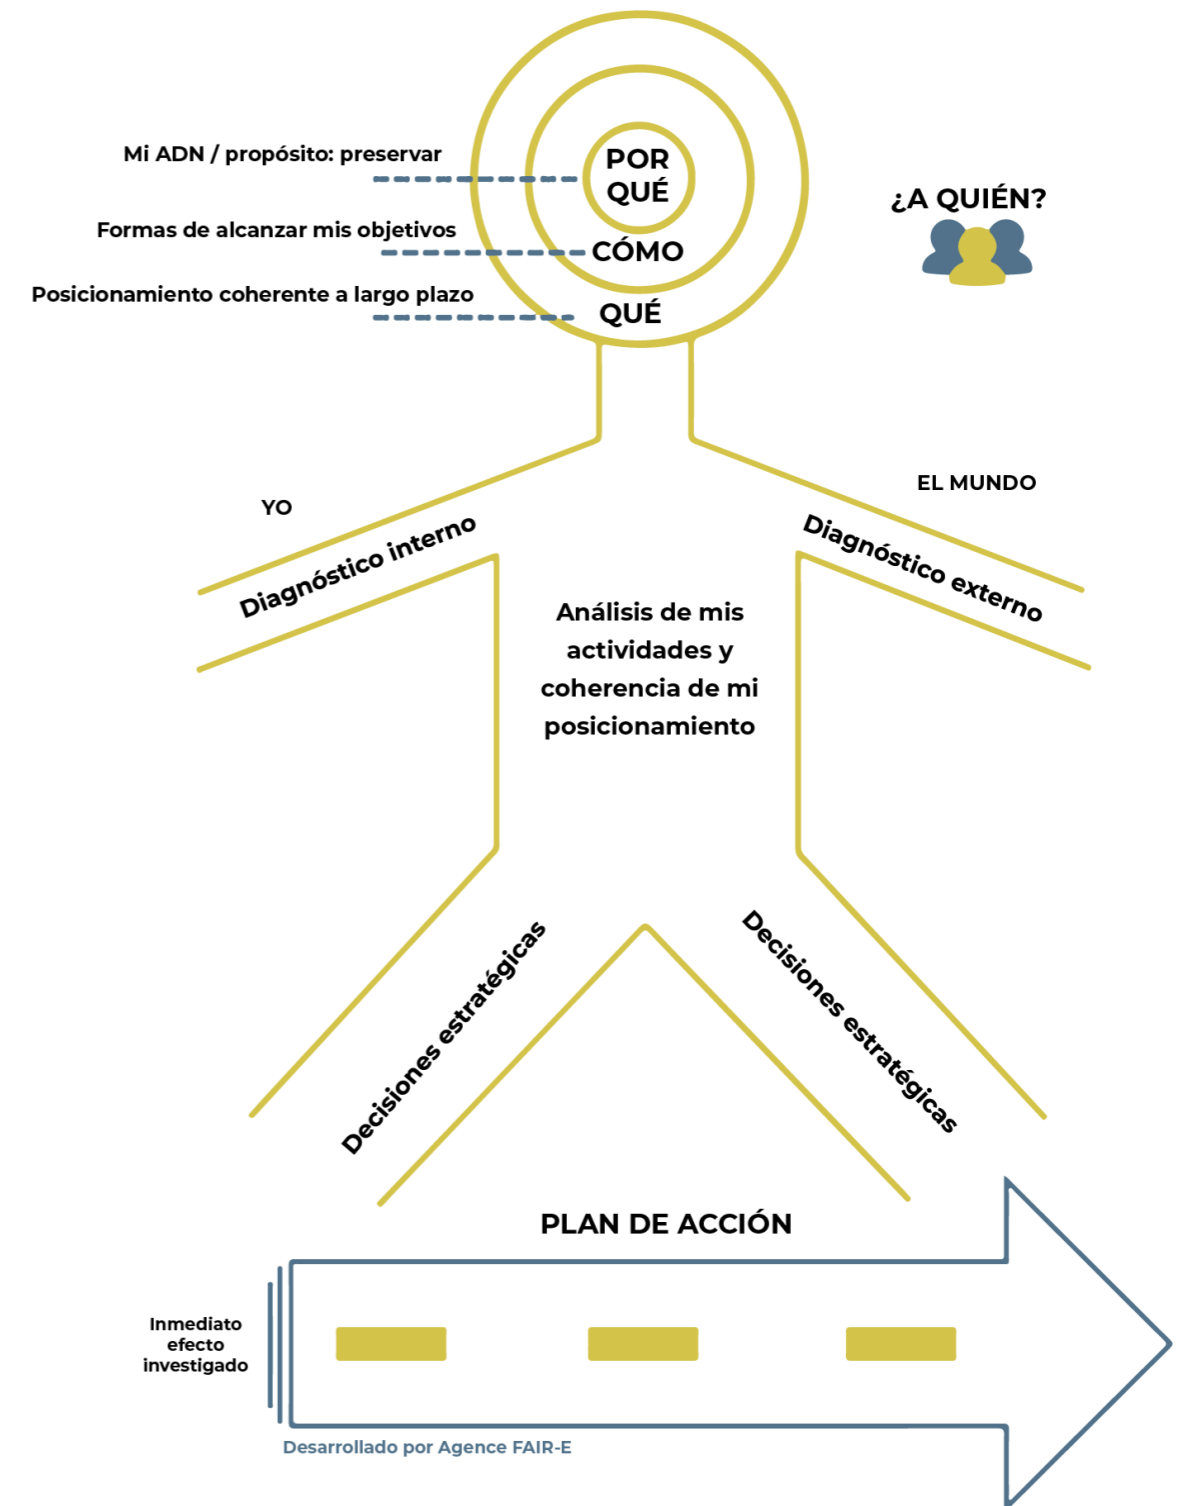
Mi ADN / propósito: preservar

POR QUÉ

Formas de alcanzar mis objetivos

CÓMO

Posicionamiento coherente a largo plazo

QUÉ

¿A QUIÉN?

YO

EL MUNDO

Diagnóstico interno

Diagnóstico externo

Análisis de mis actividades y coherencia de mi posicionamiento

Decisiones estratégicas

Decisiones estratégicas

PLAN DE ACCIÓN

Inmediato efecto investigado

Desarrollado por Agence FAIR-E